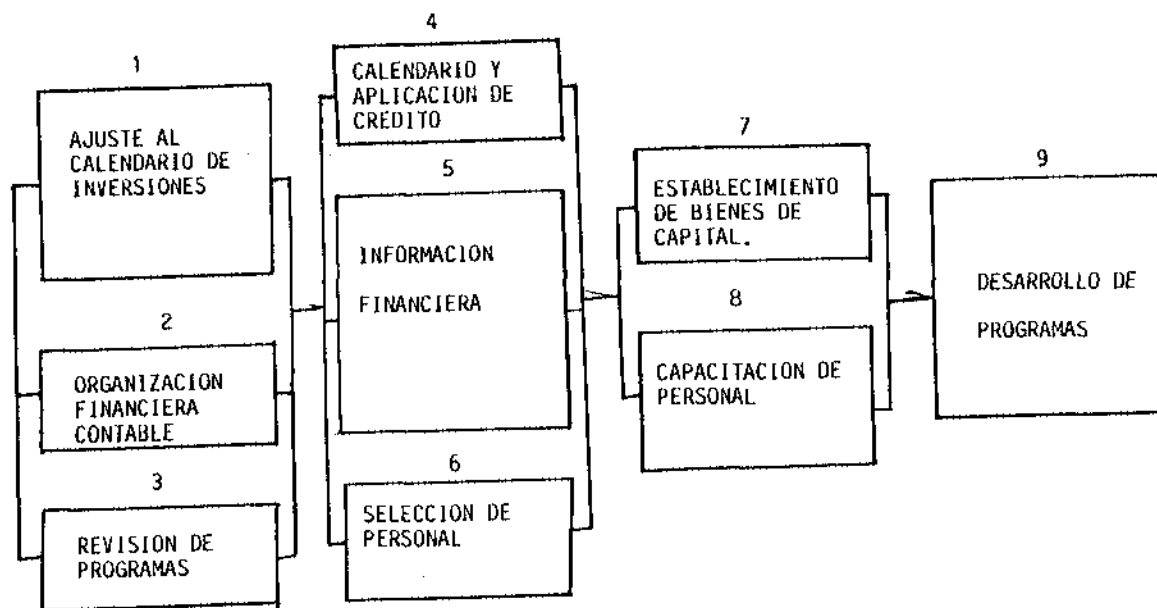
1

AJUSTE AL CALENDARIO DE INVERSIONES

2

ORGANIZACION FINANCIERA CONTABLE

3

REVISION DE PROGRAMAS

4

CALENDARIO Y APLICACION DE CREDITO

5

INFORMACION FINANCIERA

6

SELECCION DE PERSONAL

7

ESTABLECIMIENTO DE BIENES DE CAPITAL.

8

CAPACITACION DE PERSONAL

9

DESARROLLO DE PROGRAMAS